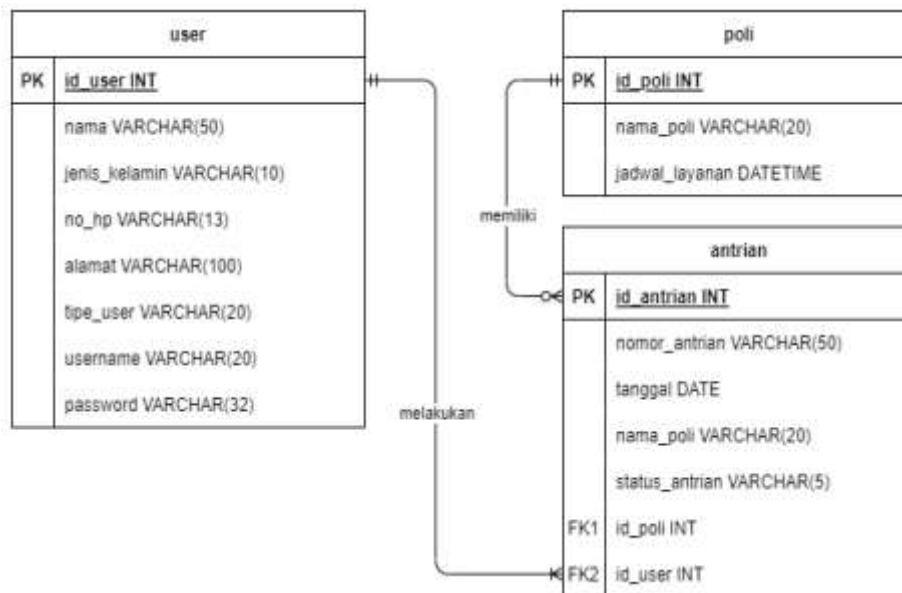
user

| PK | id_user INT |
|---|---|
| | nama VARCHAR(50) |
| | jenis_kelamin VARCHAR(10) |
| | no_hp VARCHAR(13) |
| | alamat VARCHAR(100) |
| | tipe_user VARCHAR(20) |
| | username VARCHAR(20) |
| | password VARCHAR(32) |

poli

| PK | id_poli INT |
|---|---|
| | nama_poli VARCHAR(20) |
| | jadwal_layanan DATETIME |

memiliki

antrian

| PK | id_antrian INT |
|---|---|
| | nomor_antrian VARCHAR(50) |
| | tanggal DATE |
| | nama_poli VARCHAR(20) |
| | status_antrian VARCHAR(5) |
| FK1 | id_poli INT |
| FK2 | id_user INT |

melakukan